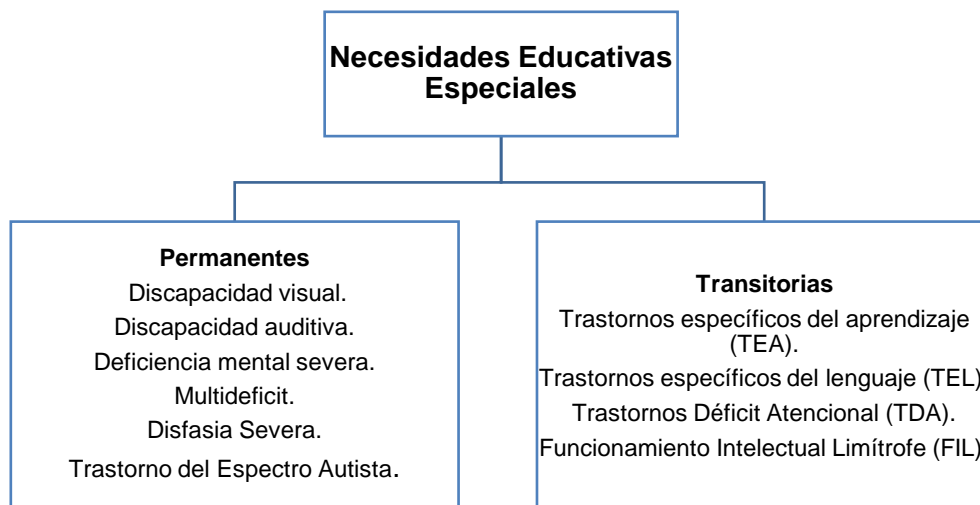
Necesidades Educativas Especiales

Permanentes
Discapacidad visual.
Discapacidad auditiva.
Deficiencia mental severa.
Multideficit.
Disfasia Severa.
Trastorno del Espectro Autista.

Transitorias
Trastornos específicos del aprendizaje (TEA).
Trastornos específicos del lenguaje (TEL)
Trastornos Déficit Atencional (TDA).
Funcionamiento Intelectual Limítrofe (FIL)